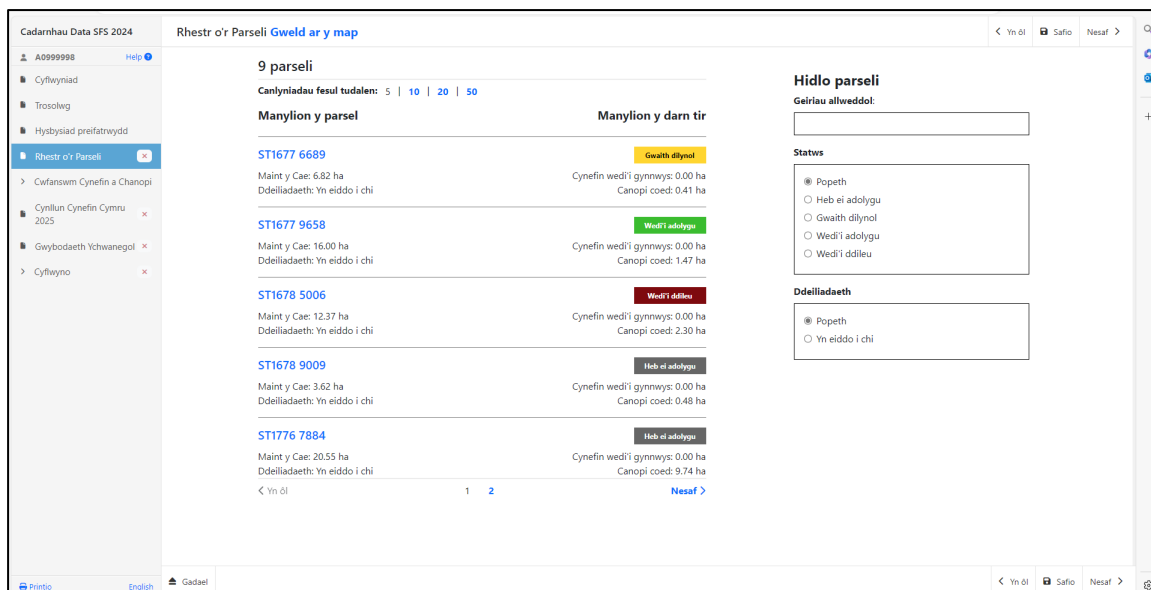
Cadarnhau Data SFS 2024

A0999998 Help

Cyflwyniad

Trosolwg

Hysbysiad preifatrwydd

Rhestr o'r Parseli

Cwfanswm Cynefin a Chanopi

Cynllun Cynefin Cymru 2025

Gwybodaeth Ychwanegol

Cyflwyno

Printio English

Rhestr o'r Parseli Gweld ar y map

Yn ôl Safio Nesaf

9 parseli

Canlyniadau fesul tudalen: 5 | 10 | 20 | 50

Manylion y parsel

Manylion y darn tir

ST1677 6689

Gwaith dilynol

Maint y Cae: 6.82 ha
Ddeiliadaeth: Yn eiddo i chi

Cynefin wedi'i gynnwys: 0.00 ha
Canopi coed: 0.41 ha

ST1677 9658

Wedi'i adolygu

Maint y Cae: 16.00 ha
Ddeiliadaeth: Yn eiddo i chi

Cynefin wedi'i gynnwys: 0.00 ha
Canopi coed: 1.47 ha

ST1678 5006

Wedi'i ddileu

Maint y Cae: 12.37 ha
Ddeiliadaeth: Yn eiddo i chi

Cynefin wedi'i gynnwys: 0.00 ha
Canopi coed: 2.30 ha

ST1678 9009

Heb ei adolygu

Maint y Cae: 3.62 ha
Ddeiliadaeth: Yn eiddo i chi

Cynefin wedi'i gynnwys: 0.00 ha
Canopi coed: 0.48 ha

ST1776 7884

Heb ei adolygu

Maint y Cae: 20.55 ha
Ddeiliadaeth: Yn eiddo i chi

Cynefin wedi'i gynnwys: 0.00 ha
Canopi coed: 9.74 ha

Yn ôl 1 2 Nesaf

Hidlo parseli

Geiriau allweddol:

Statws

Popeth
Heb ei adolygu
Gwaith dilynol
Wedi'i adolygu
Wedi'i ddileu

Ddeiliadaeth

Popeth
Yn eiddo i chi

Gadael

Yn ôl Safio Nesaf